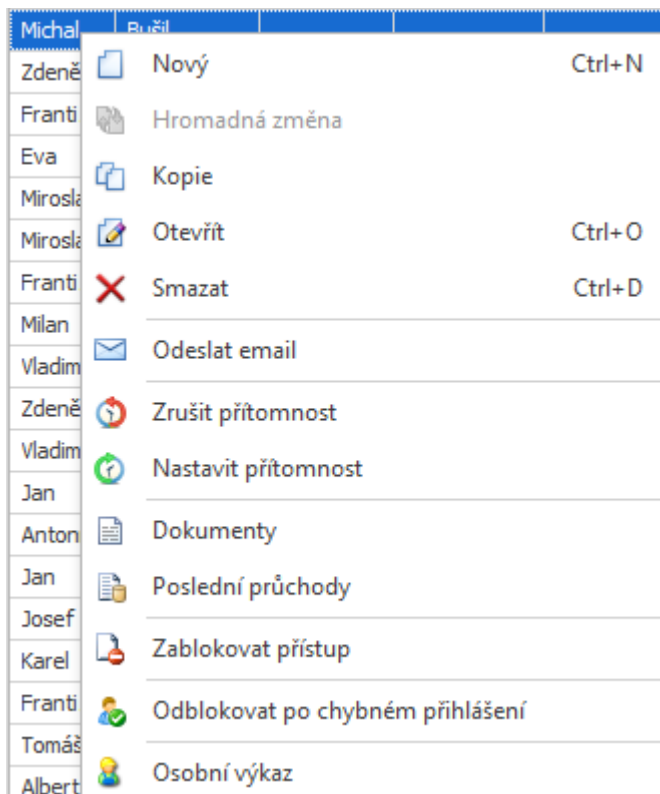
Michal Bušil
Zdeně
Franti
Eva
Mirosla
Mirosla
Franti
Milan
Vladim
Zdeně
Vladim
Jan
Anton
Jan
Josef
Karel
Franti
Tomáš
Albert

Nový Ctrl+N
Hromadná změna
Kopie
Otevřít Ctrl+O
Smazat Ctrl+D
Odeslat email
Zrušit přítomnost
Nastavit přítomnost
Dokumenty
Poslední průchody
Zablokovat přístup
Odblokovat po chybném přihlášení
Osobní výkaz